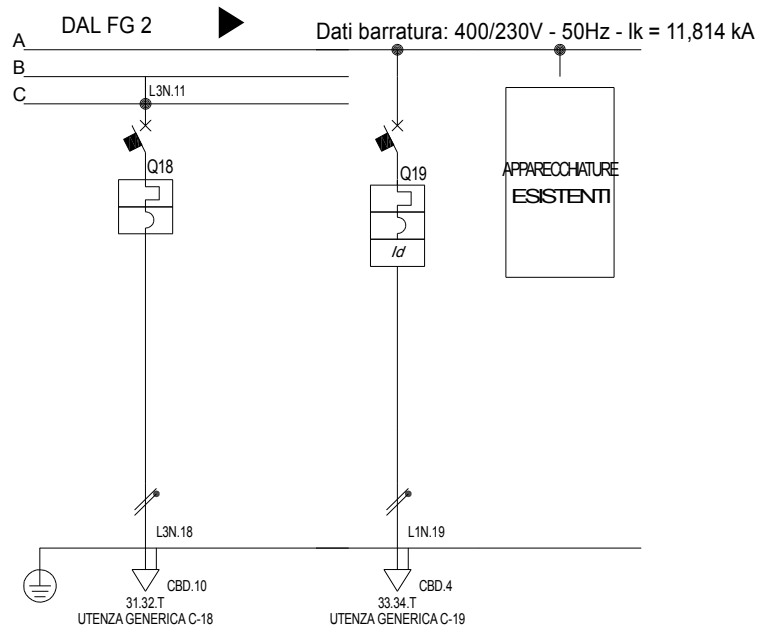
DAL FG 2

Dati barratura: 400/230V - 50Hz - Ik = 11,814 kA

A

B

C

L3N.11

Q18

Q19

Id

APPARECCHIATURE
ESISTENTI

L3N.18

L1N.19

CBD.10
31.32.T
UTENZA GENERICA C-18

CBD.4
33.34.T
UTENZA GENERICA C-19